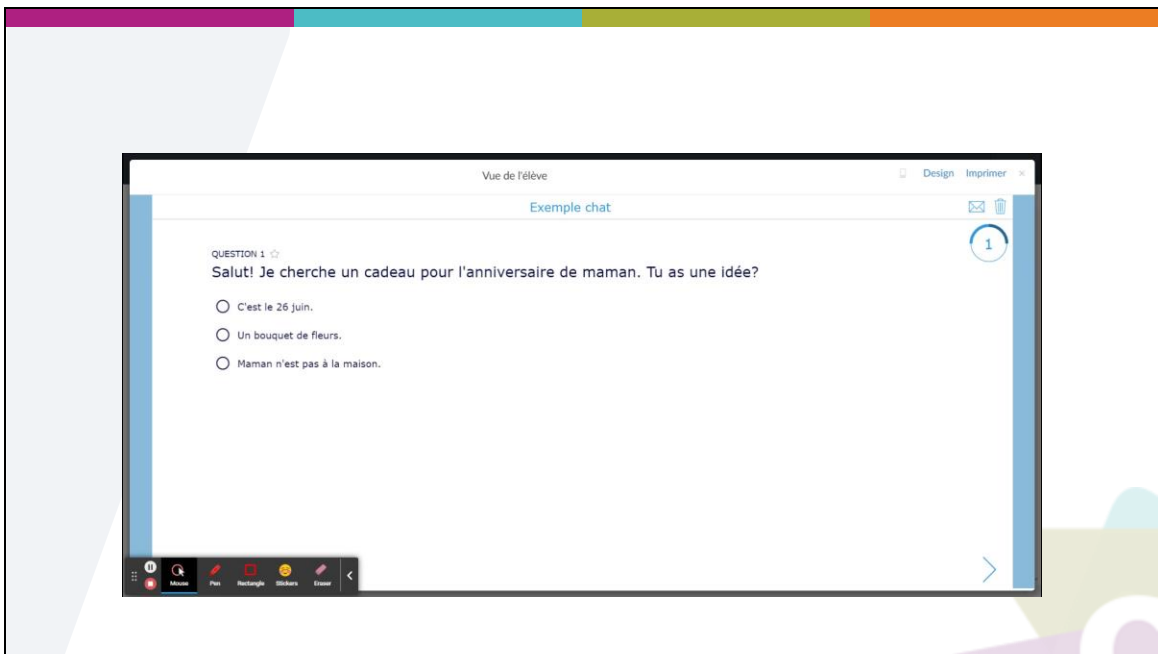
Vue de l'élève

Design Imprimer ×

Exemple chat

1

QUESTION 1 ☆

Salut! Je cherche un cadeau pour l'anniversaire de maman. Tu as une idée?

C'est le 26 juin.

Un bouquet de fleurs.

Maman n'est pas à la maison.

Mouse Pen Rectangle Stickers Eraser